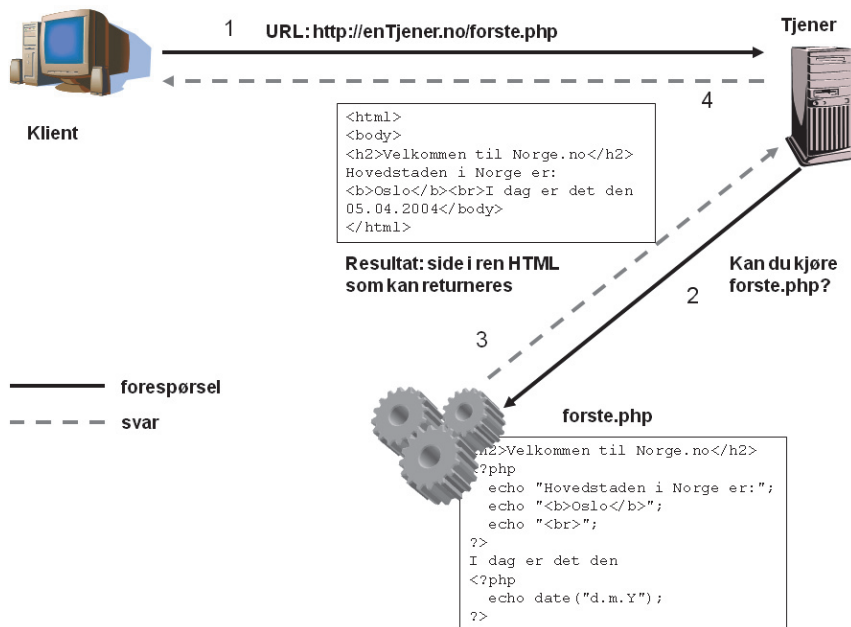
1

URL: http://enTjener.no/forste.php

Tjener

4

Klient

<html>
<body>
<h2>Velkommen til Norge.no</h2>
Hovedstaden i Norge er:
<b>Oslo</b><br>I dag er det den 05.04.2004</body>
</html>

Resultat: side i ren HTML som kan returneres

Kan du kjøre forste.php?

2

3

forespørsel

svar

forste.php

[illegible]h2>Velkommen til Norge.no</h2>
<?php
echo "Hovedstaden i Norge er:";
echo "<b>Oslo</b>";
echo "<br>";
?>
I dag er det den
<?php
echo date("d.m.Y");
?>